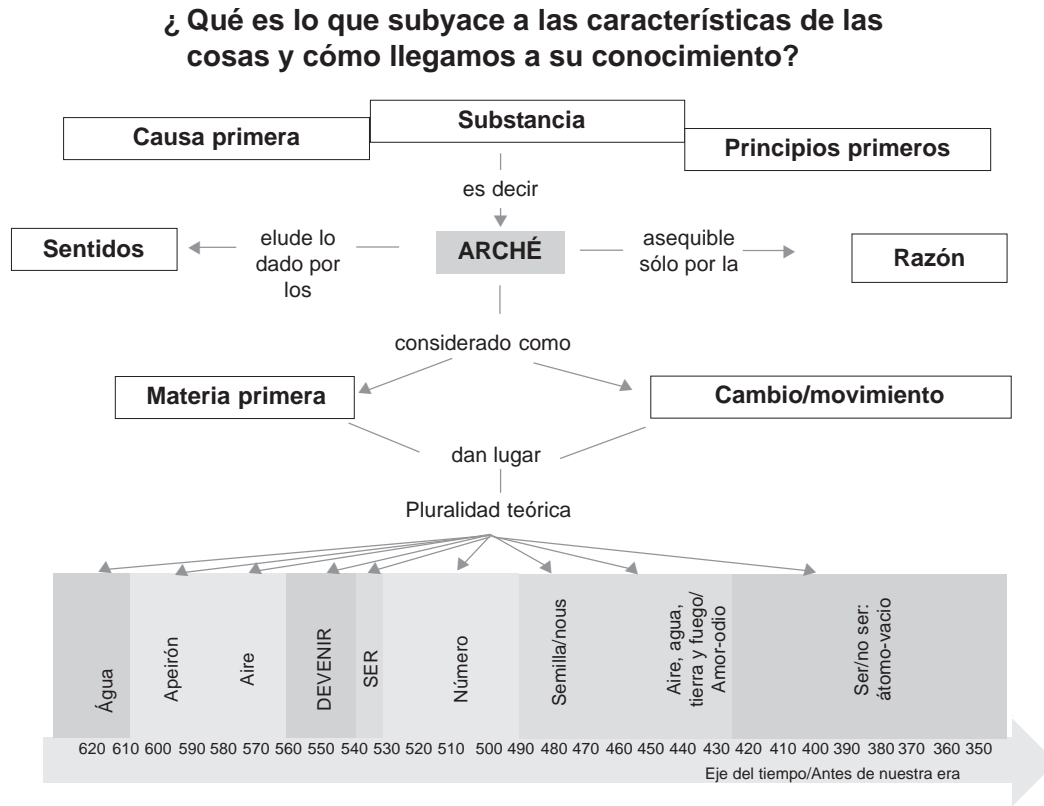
¿ Qué es lo que subyace a las características de las cosas y cómo llegamos a su conocimiento?

Causa primera

Substancia

Principios primeros

es decir

Sentidos

elude lo dado por los

ARCHÉ

asequible sólo por la

Razón

considerado como

Materia primera

Cambio/movimiento

dan lugar

Pluralidad teórica

Água

Apeirón

Aire

DEVENIR

SER

Número

Semilla/nous

Aire, agua, tierra y fuego/ Amor-odio

Ser/no ser: átomo-vacio

620 610 600 590 580 570 560 550 540 530 520 510 500 490 480 470 460 450 440 430 420 410 400 390 380 370 360 350

Eje del tiempo/Antes de nuestra era